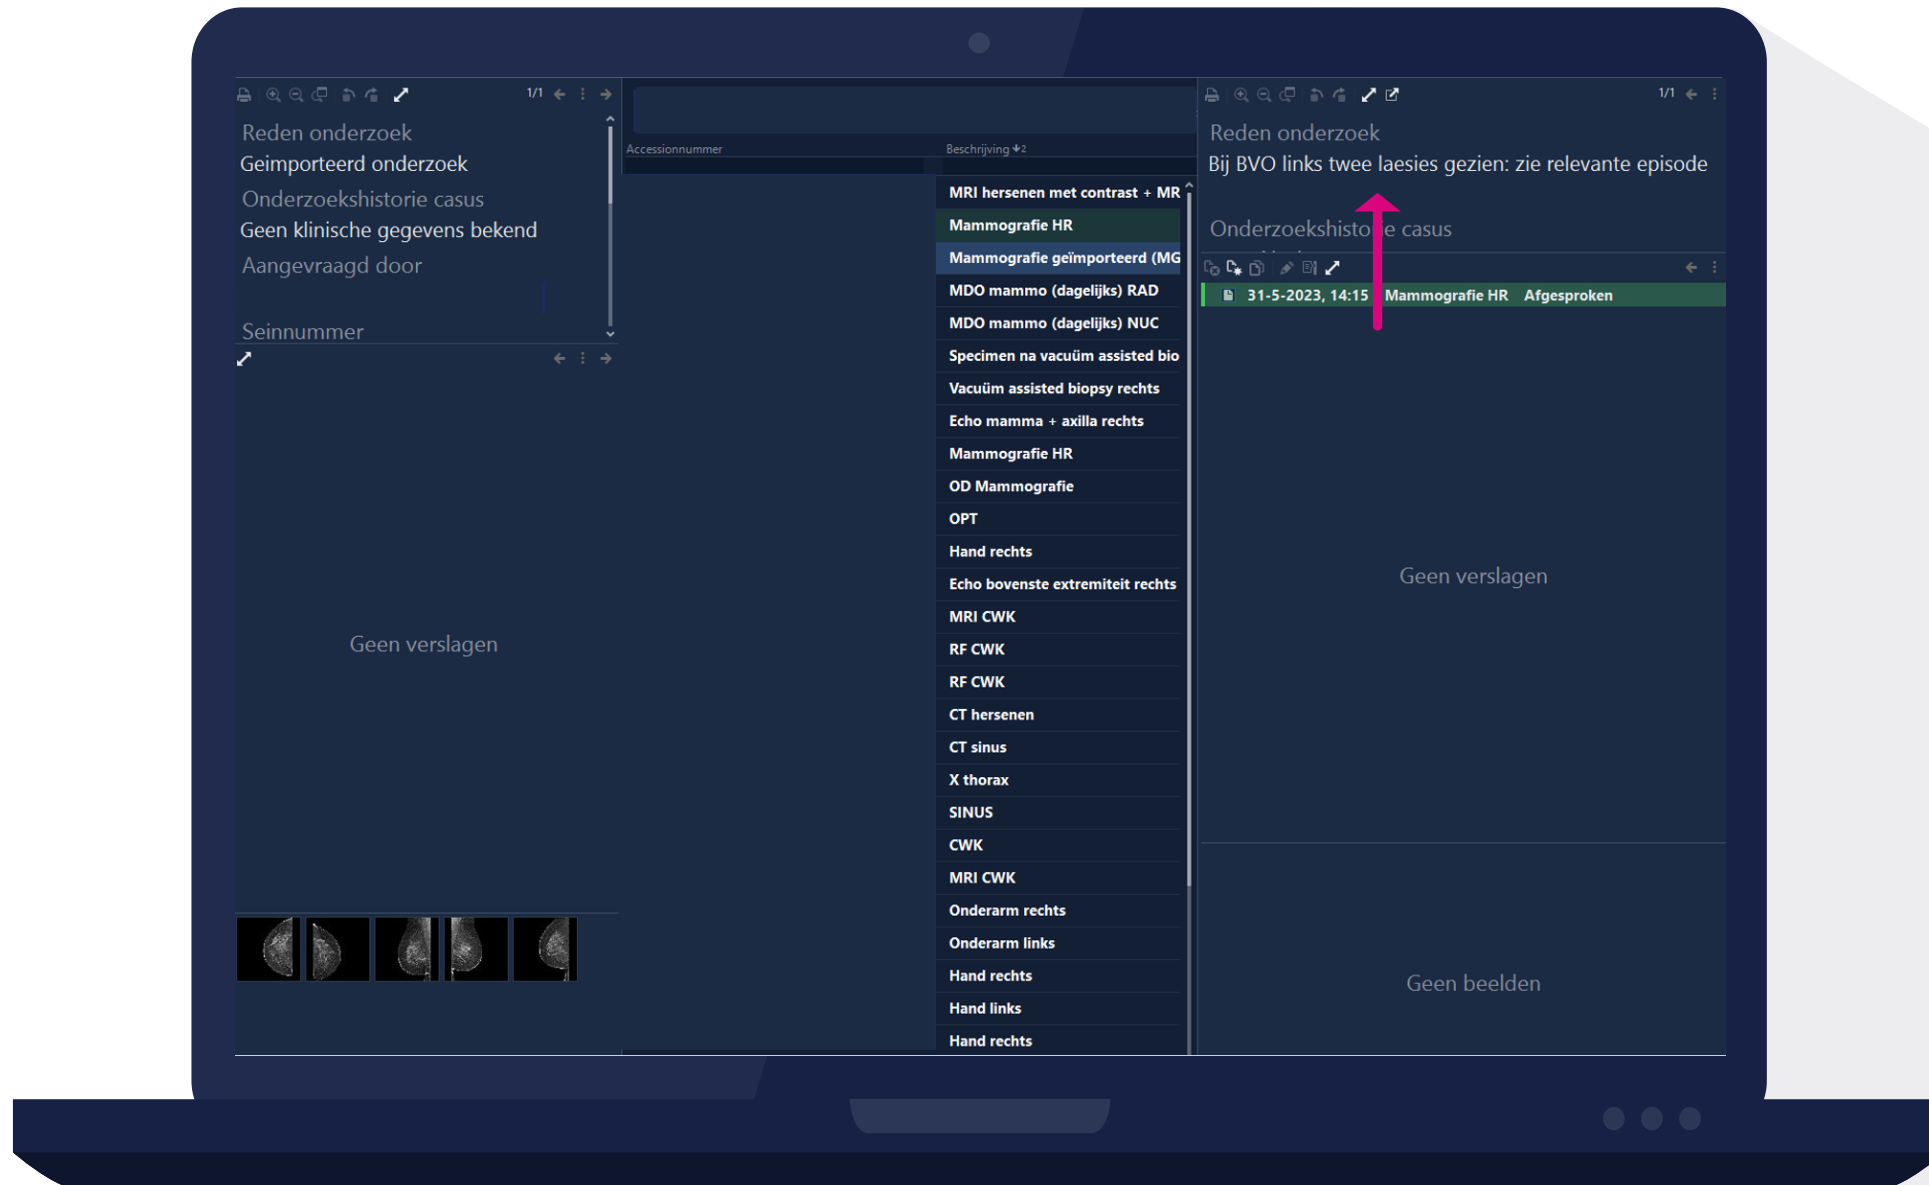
1/1

Reden onderzoek
Geimporteerd onderzoek
Onderzoekshistorie casus
Geen klinische gegevens bekend
Aangevraagd door

Seinnummer

Geen verslagen

Accessionnummer | Beschrijving

MRI hersenen met contrast + MR
Mammografie HR
Mammografie geïmporteerd (MG
MDO mammo (dagelijks) RAD
MDO mammo (dagelijks) NUC
Specimen na vacuüm assisted bio
Vacuüm assisted biopsy rechts
Echo mamma + axilla rechts
Mammografie HR
OD Mammografie
OPT
Hand rechts
Echo bovenste extremiteit rechts
MRI CWK
RF CWK
RF CWK
CT hersenen
CT sinus
X thorax
SINUS
CWK
MRI CWK
Onderarm rechts
Onderarm links
Hand rechts
Hand links
Hand rechts

1/1

Reden onderzoek
Bij BVO links twee laesies gezien: zie relevante episode

Onderzoekshisto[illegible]e casus

31-5-2023, 14:15 Mammografie HR Afgesproken

Geen verslagen

Geen beelden